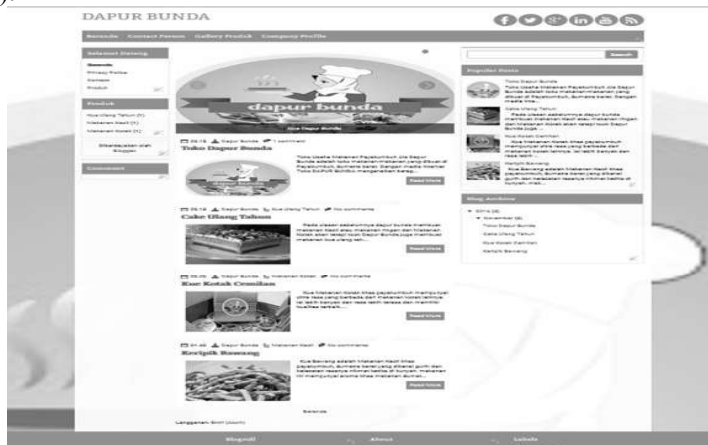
DAPUR BUNDA

Beranda Contact Person Gallery Produk Company Profile

Selamat Datang
Beranda
Privacy Police
Contact
Produk

Produk
Kue Ulang Tahun (1)
Makanan Kecil (1)
Makanan Kotak (1)

Diberdayakan oleh Blogger

Comment

dapur bunda

Kue Dapur Bunda

Toko Dapur Bunda

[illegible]

Read More

Cake Ulang Tahun

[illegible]

Read More

Kue Kotak Cemilan

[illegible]

Read More

Keripik Bawang

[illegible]

Read More

Beranda

Langganan: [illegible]

Search

Popular Posts
Toko Dapur Bunda
Cake Ulang Tahun
Kue Kotak Cemilan
Keripik Bawang

Blog Archive
2014 (4)
Desember (4)
Toko Dapur Bunda
Cake Ulang Tahun
Kue Kotak Cemilan
Keripik Bawang

Blogroll About Labels